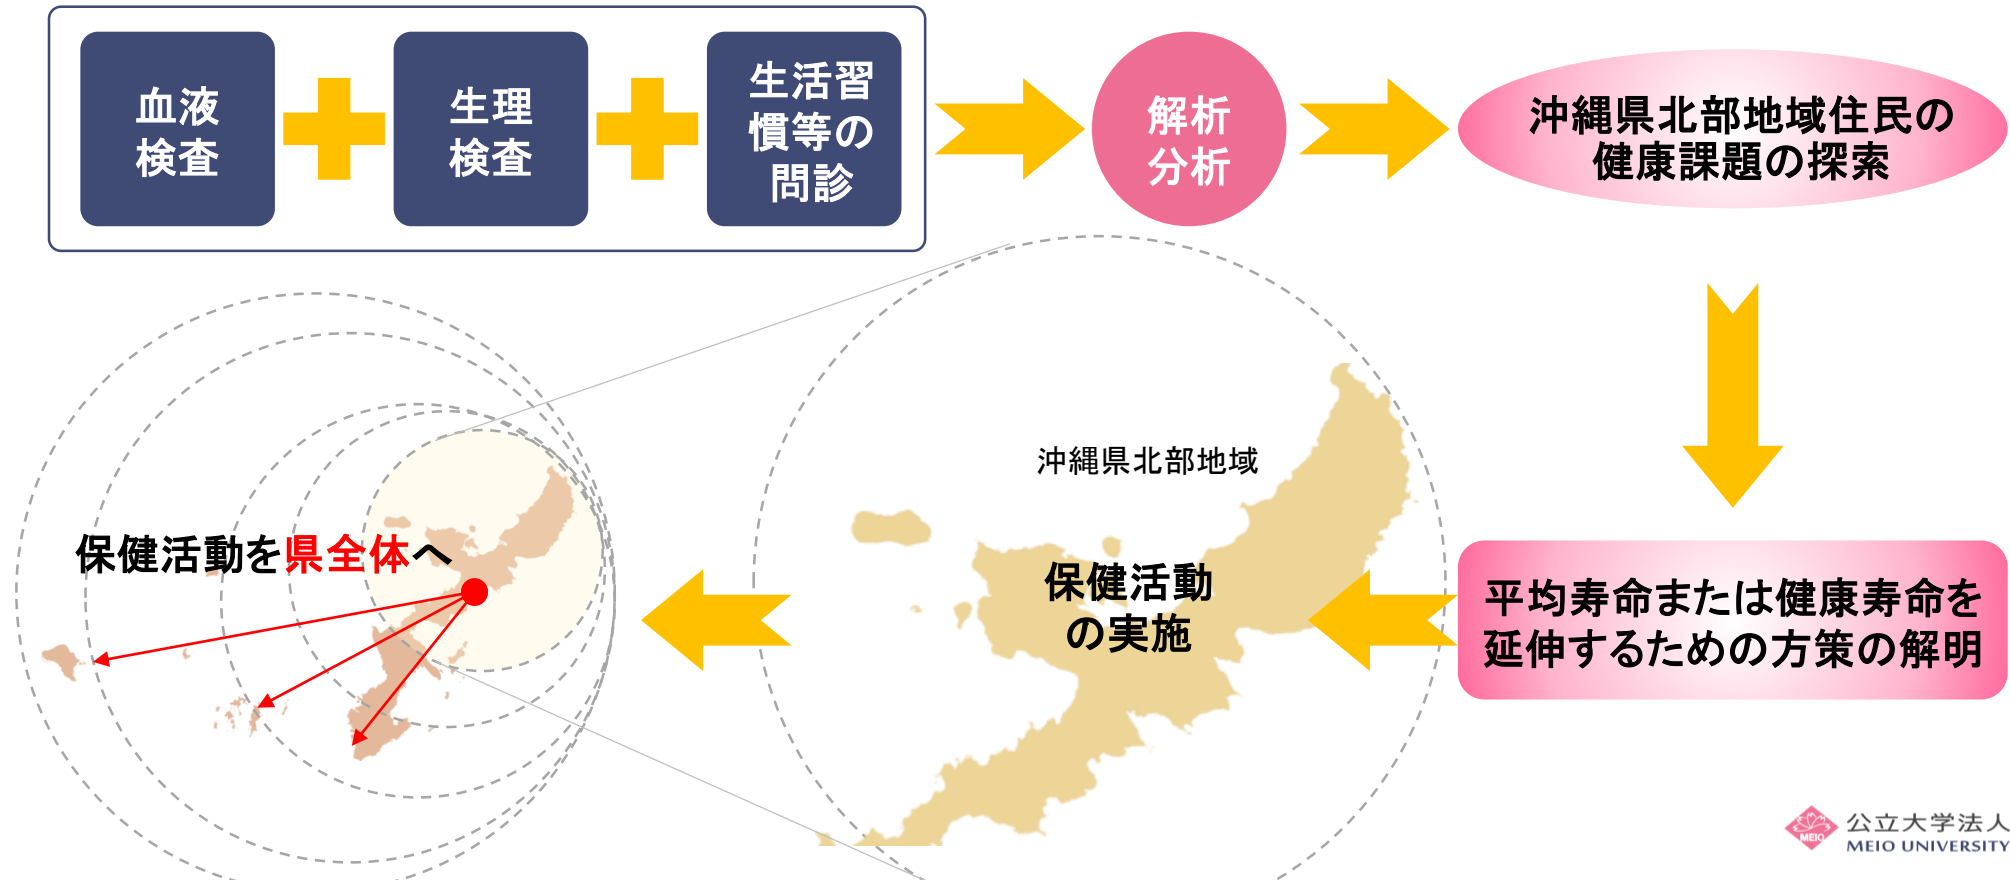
血液検査

生理検査

生活習慣等の問診

解析分析

沖縄県北部地域住民の健康課題の探索

平均寿命または健康寿命を延伸するための方策の解明

沖縄県北部地域

保健活動の実施

保健活動を県全体へ

MEIO

公立大学法人
MEIO UNIVERSITY